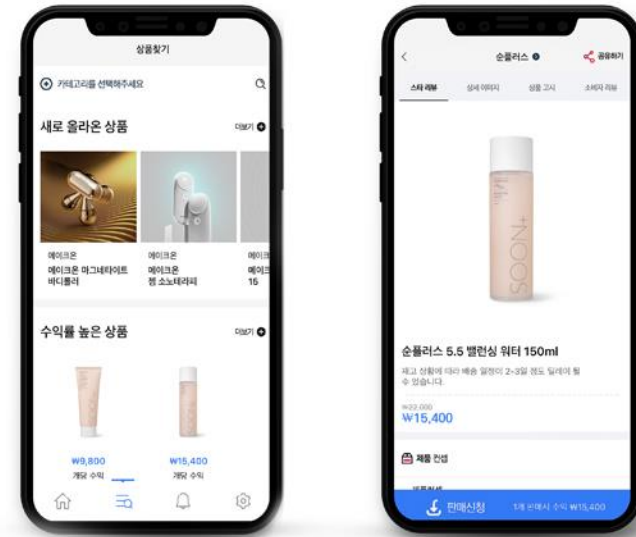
상품찾기

카테고리를 선택해주세요

새로 올라온 상품

더보기

에이크온
에이크온 마그네타이트 바디롤러

에이크온
에이크온 젬 소노테라피

에이크
에이크 15

수익률 높은 상품

더보기

₩9,800
개당 수익

₩15,400
개당 수익

순플러스

공유하기

스타 리뷰

상세 이미지

상품 고시

소비자 리뷰

SOON+

순플러스 5.5 밸런싱 워터 150ml

재고 상황에 따라 배송 일정이 2~3일 정도 딜레이 될 수 있습니다.

₩22,000
₩15,400

제품 컨셉

판매신청

1개 판매시 수익 ₩15,400